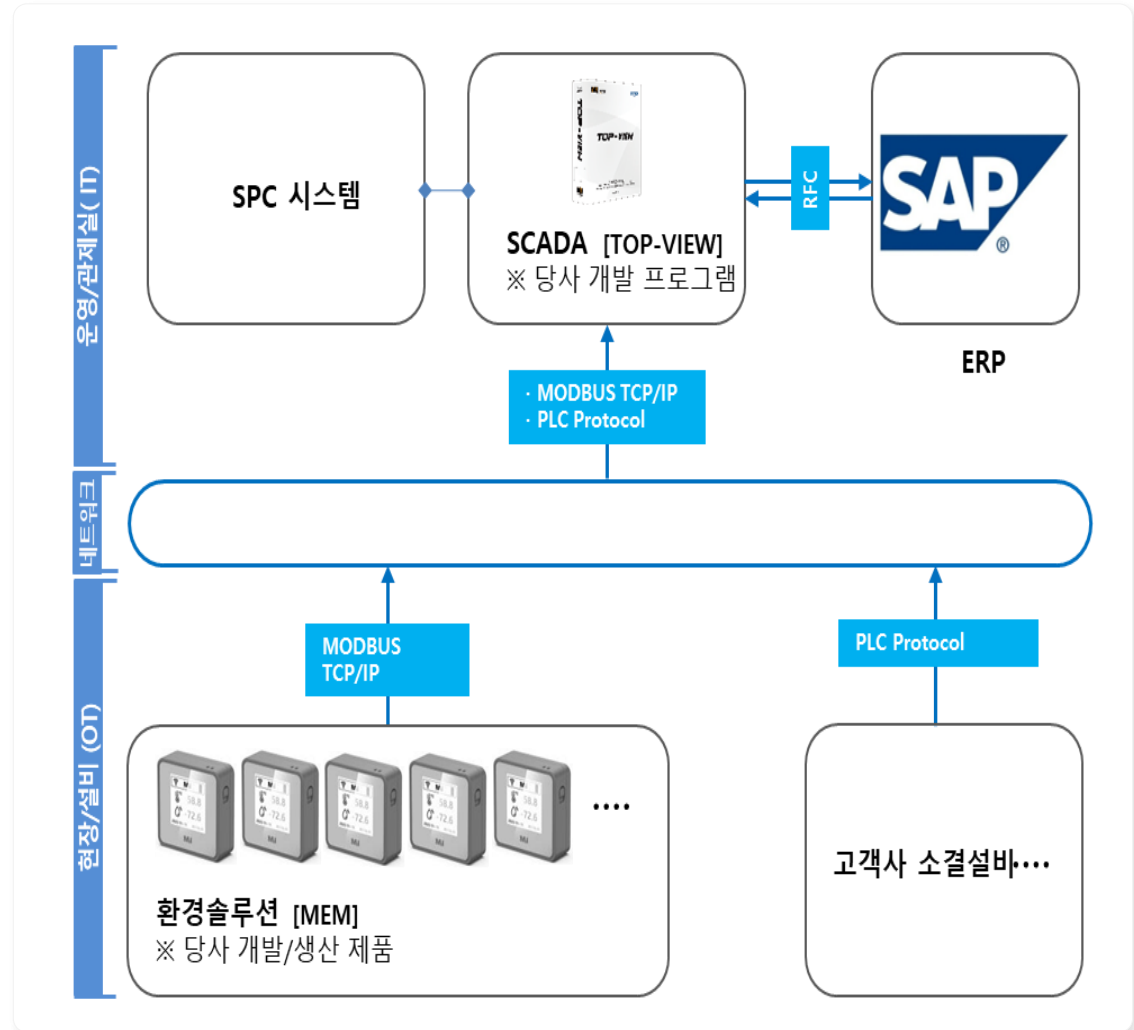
운영/관제실( IT)

SPC 시스템

TOP-VIEW

SCADA [TOP-VIEW]
※ 당사 개발 프로그램

RFC

SAP®

ERP

· MODBUS TCP/IP
· PLC Protocol

네트워크

현장/설비 (OT)

MODBUS TCP/IP

PLC Protocol

58.8
72.6

....

환경솔루션 [MEM]
※ 당사 개발/생산 제품

고객사 소결설비····